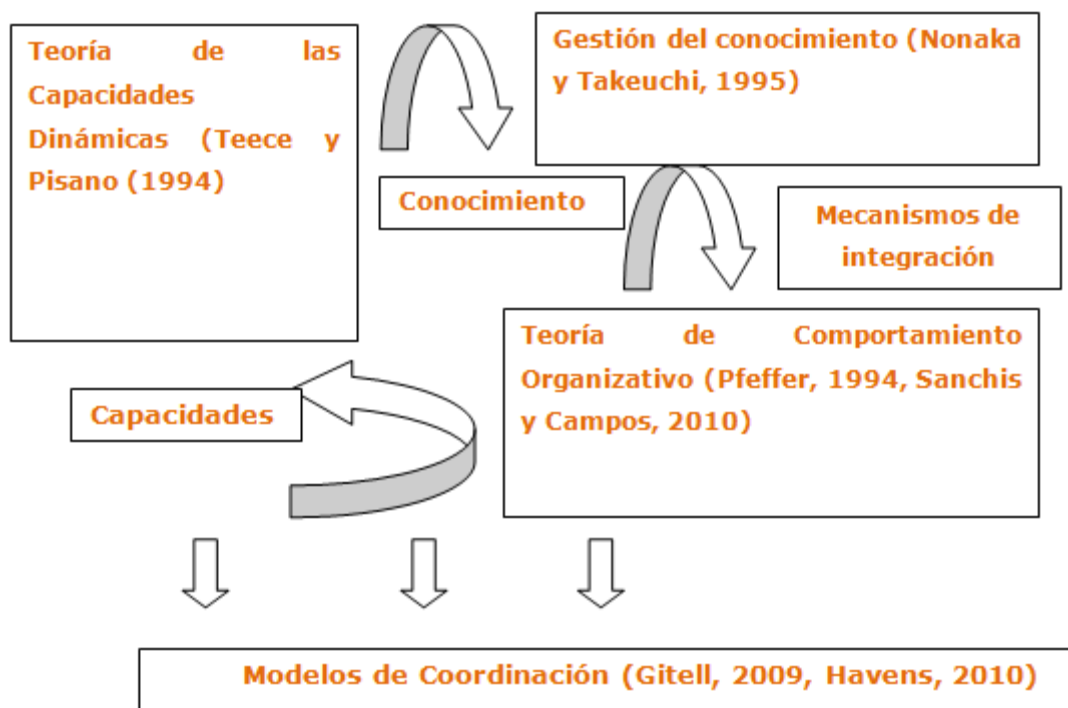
Teoría de las Capacidades Dinámicas (Teece y Pisano (1994)

Gestión del conocimiento (Nonaka y Takeuchi, 1995)

Conocimiento

Mecanismos de integración

Teoría de Comportamiento Organizativo (Pfeffer, 1994, Sanchis y Campos, 2010)

Capacidades

Modelos de Coordinación (Gitell, 2009, Havens, 2010)